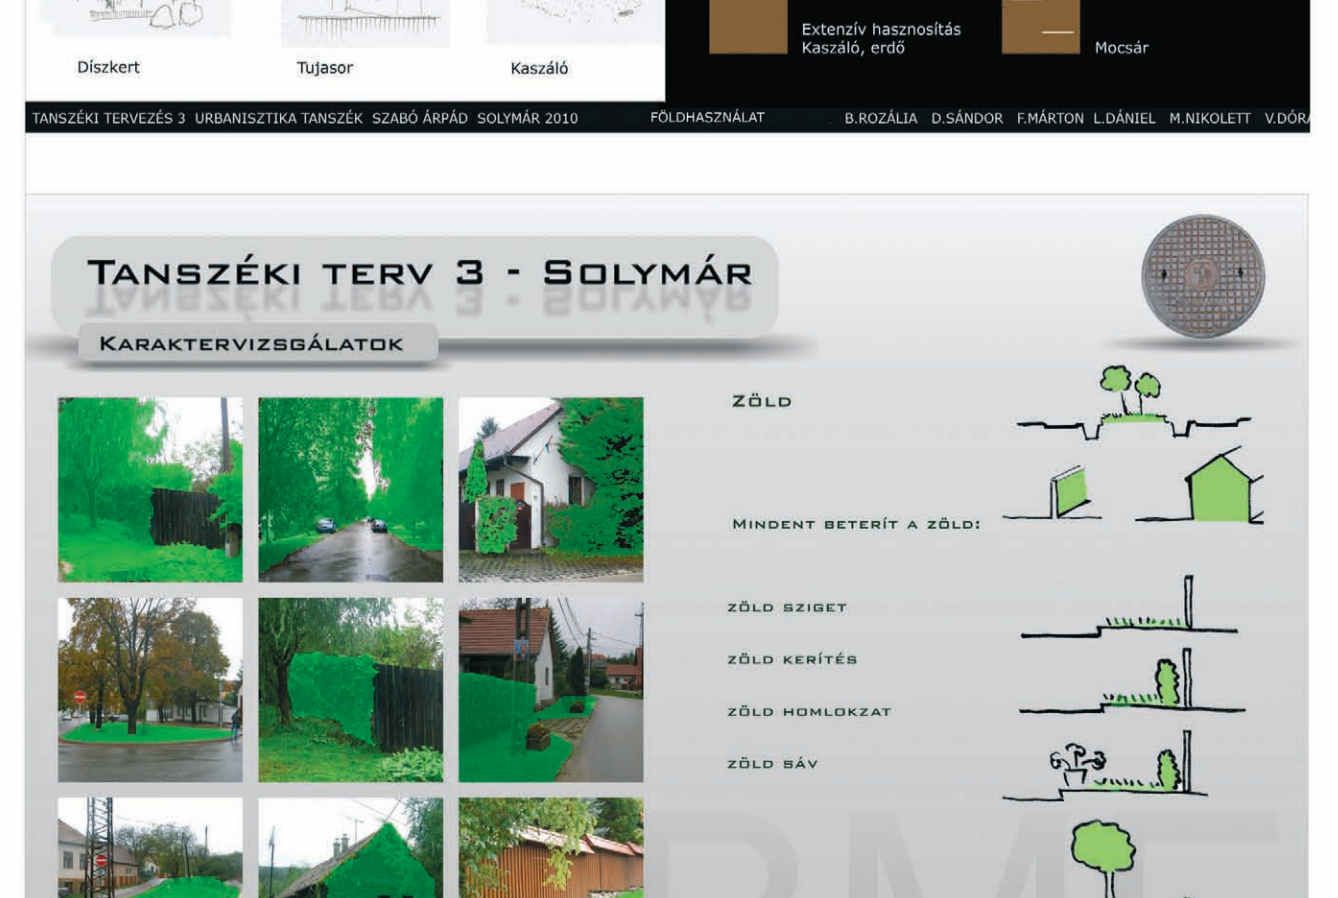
Díszkert

Tujasor

Kaszáló

Extenzív hasznosítás
Kaszáló, erdő

Mocsár

TANSZÉKI TERVEZÉS 3 URBANISZTIKA TANSZÉK SZABÓ ÁRPÁD SOLYMÁR 2010

FÖLDHASZNÁLAT

B.ROZÁLIA D.SÁNDOR F.MÁRTON L.DÁNIEL M.NIKOLETT V.DÓRA

TANSZÉKI TERV 3 - SOLYMÁR

KARAKTERVIZSGÁLATOK

ZÖLD

MINDENT BETERÍT A ZÖLD:

ZÖLD SZIGET

ZÖLD KERÍTÉS

ZÖLD HOMLOKZAT

ZÖLD SÁV